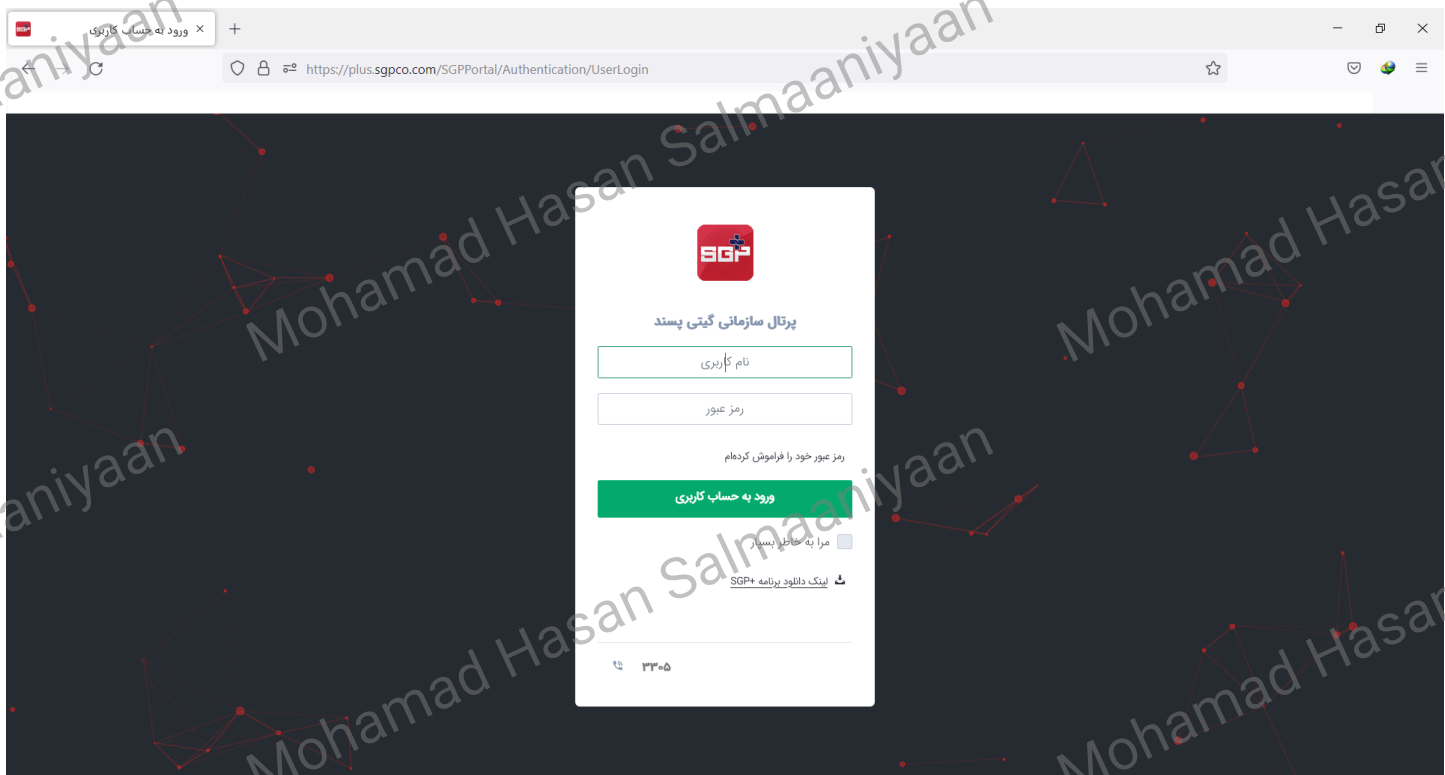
ورود به حساب کاربری ×

https://plus.sgpco.com/SGPPortal/Authentication/UserLogin

Mohamad Hasan Salmaaniyaan

SGP

پرتال سازمانی گیتی پسند

نام کاربری

رمز عبور

رمز عبور خود را فراموش کرده‌ام

ورود به حساب کاربری

مرا به خاطر بسپار

لینک دانلود برنامه SGP+

۳۳۰۵

Mohamad Hasan Salmaaniyaan

Mohamad Hasan Salmaaniyaan

Mohamad Hasan